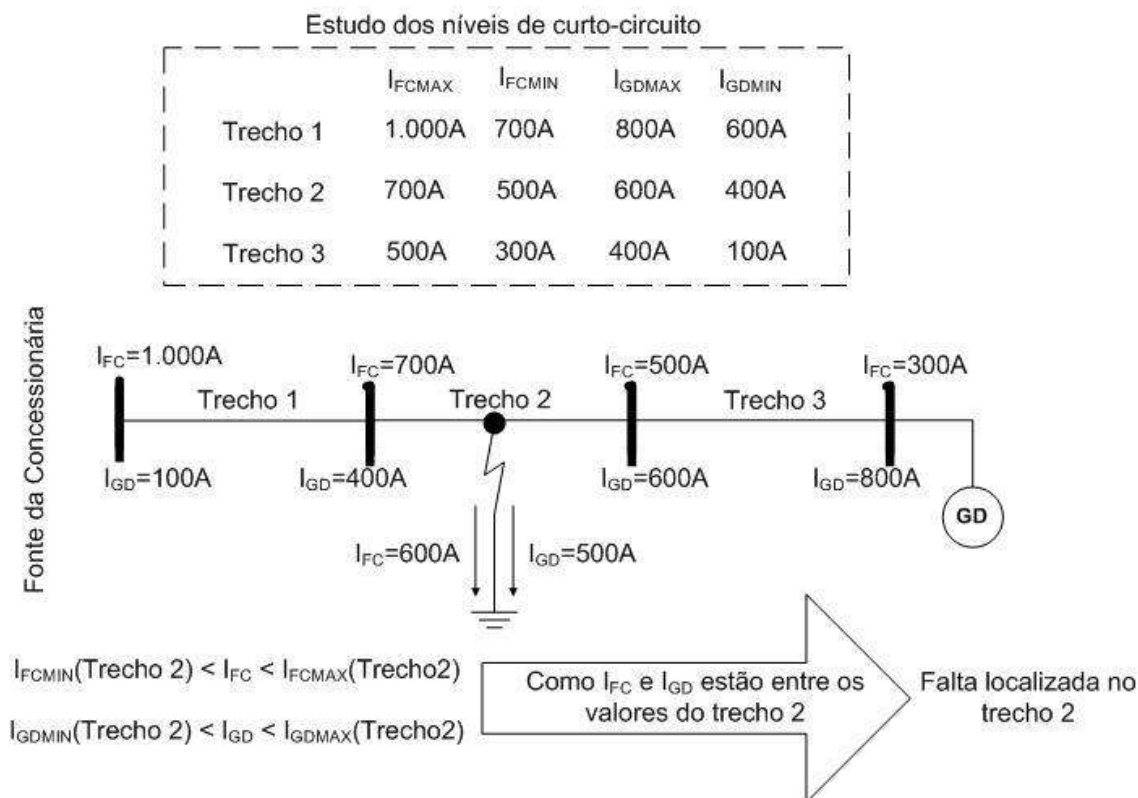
Estudo dos níveis de curto-circuito

| | $I_{FCMAX}$ | $I_{FCMIN}$ | $I_{GDMAX}$ | $I_{GDMIN}$ |
|---|---|---|---|---|
| Trecho 1 | 1.000A | 700A | 800A | 600A |
| Trecho 2 | 700A | 500A | 600A | 400A |
| Trecho 3 | 500A | 300A | 400A | 100A |

Fonte da Concessionária

$I_{FC}$=1.000A
$I_{GD}$=100A
Trecho 1
$I_{FC}$=700A
$I_{GD}$=400A
Trecho 2
$I_{FC}$=500A
$I_{GD}$=600A
Trecho 3
$I_{FC}$=300A
$I_{GD}$=800A
GD

$I_{FC}$=600A
$I_{GD}$=500A

$I_{FCMIN}$(Trecho 2) < $I_{FC}$ < $I_{FCMAX}$(Trecho2)
$I_{GDMIN}$(Trecho 2) < $I_{GD}$ < $I_{GDMAX}$(Trecho2)

Como $I_{FC}$ e $I_{GD}$ estão entre os valores do trecho 2

Falta localizada no trecho 2